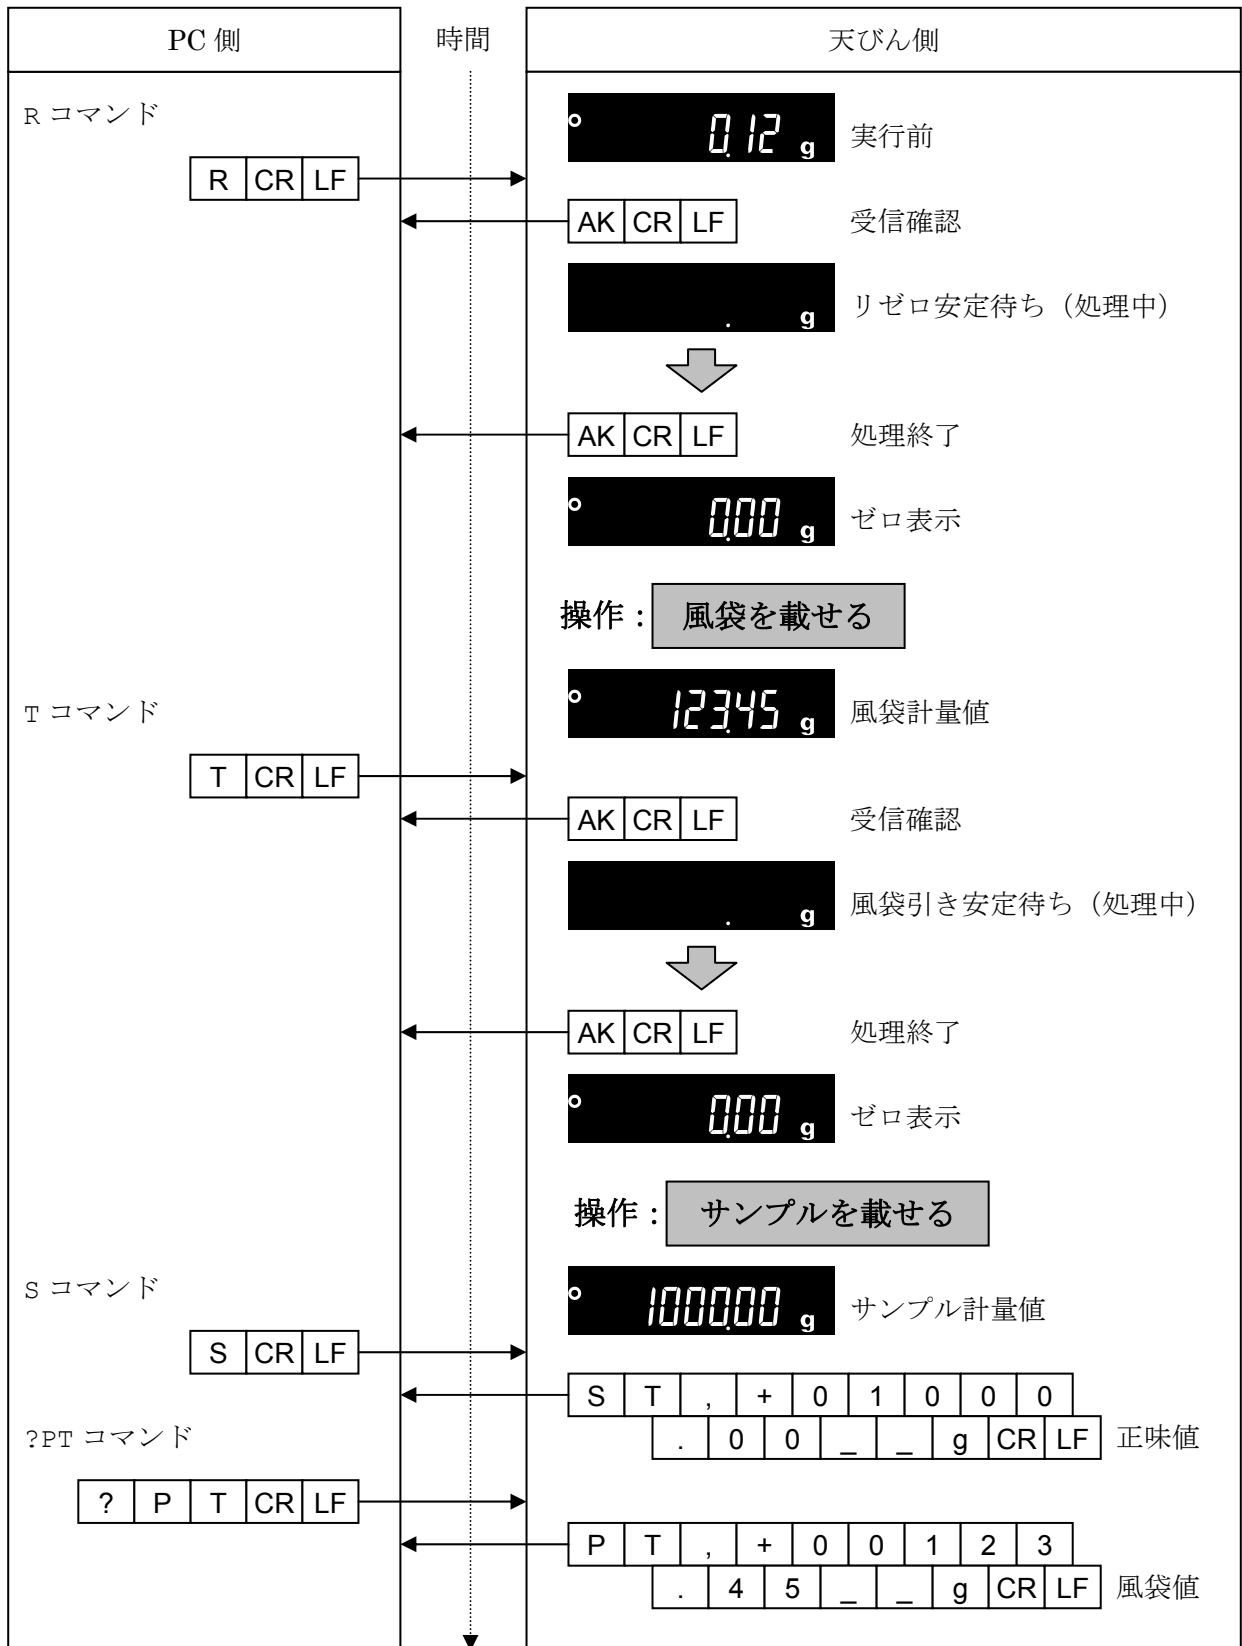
| PC 側 | 時間 | 天びん側 |
|---|---|---|

R コマンド

| R | CR | LF |
|---|---|---|

0.12 g 実行前

| AK | CR | LF |
|---|---|---|

受信確認

. g リゼロ安定待ち（処理中）

| AK | CR | LF |
|---|---|---|

処理終了

0.00 g ゼロ表示

操作： 風袋を載せる

T コマンド

123.45 g 風袋計量値

| T | CR | LF |
|---|---|---|

| AK | CR | LF |
|---|---|---|

受信確認

. g 風袋引き安定待ち（処理中）

| AK | CR | LF |
|---|---|---|

処理終了

0.00 g ゼロ表示

操作： サンプルを載せる

S コマンド

1000.00 g サンプル計量値

| S | CR | LF |
|---|---|---|

| S | T | , | + | 0 | 1 | 0 | 0 | 0 |
|---|---|---|---|---|---|---|---|---|
| . | 0 | 0 | _ | _ | g | CR | LF | |

正味値

?PT コマンド

| ? | P | T | CR | LF |
|---|---|---|---|---|

| P | T | , | + | 0 | 0 | 1 | 2 | 3 |
|---|---|---|---|---|---|---|---|---|
| . | 4 | 5 | _ | _ | g | CR | LF | |

風袋値